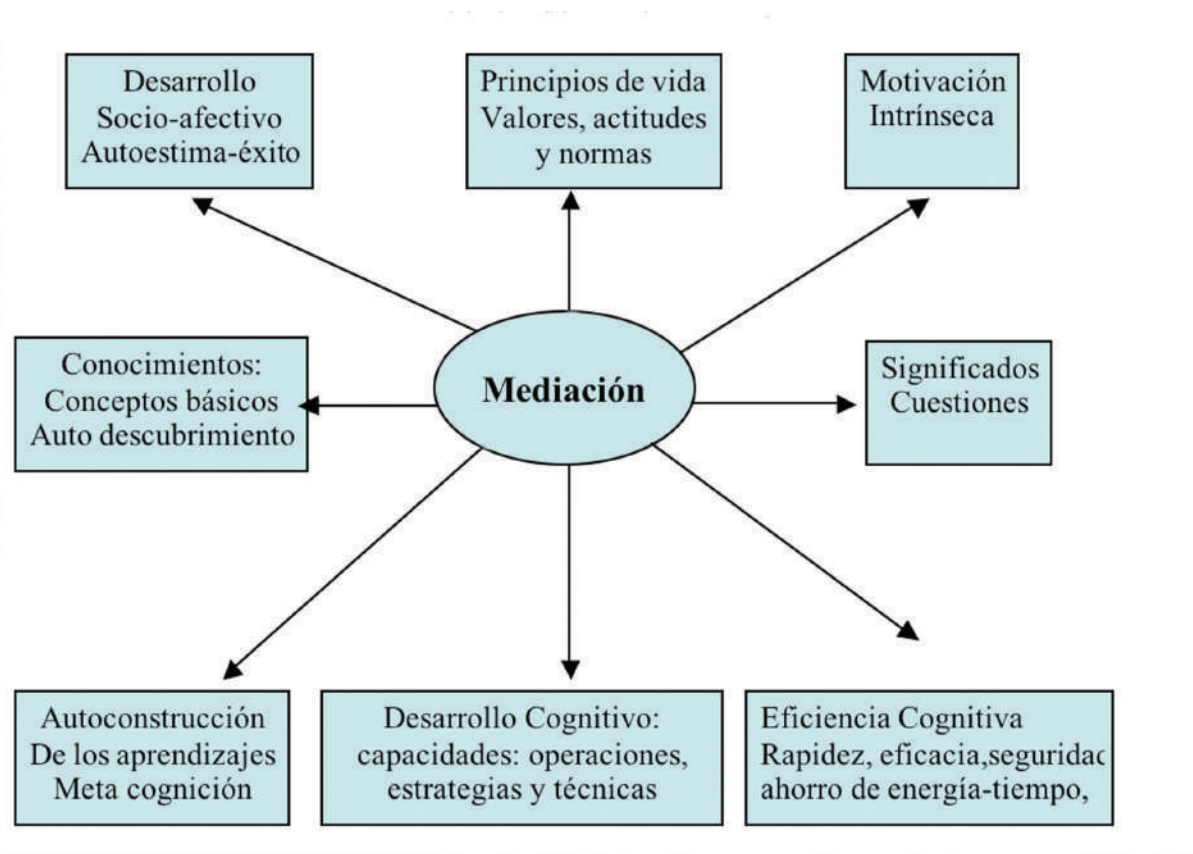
Desarrollo Socio-afectivo Autoestima-éxito

Principios de vida Valores, actitudes y normas

Motivación Intrínseca

Conocimientos: Conceptos básicos Auto descubrimiento

Mediación

Significados Cuestiones

Autoconstrucción De los aprendizajes Meta cognición

Desarrollo Cognitivo: capacidades: operaciones, estrategias y técnicas

Eficiencia Cognitiva Rapidez, eficacia,seguridac ahorro de energía-tiempo,